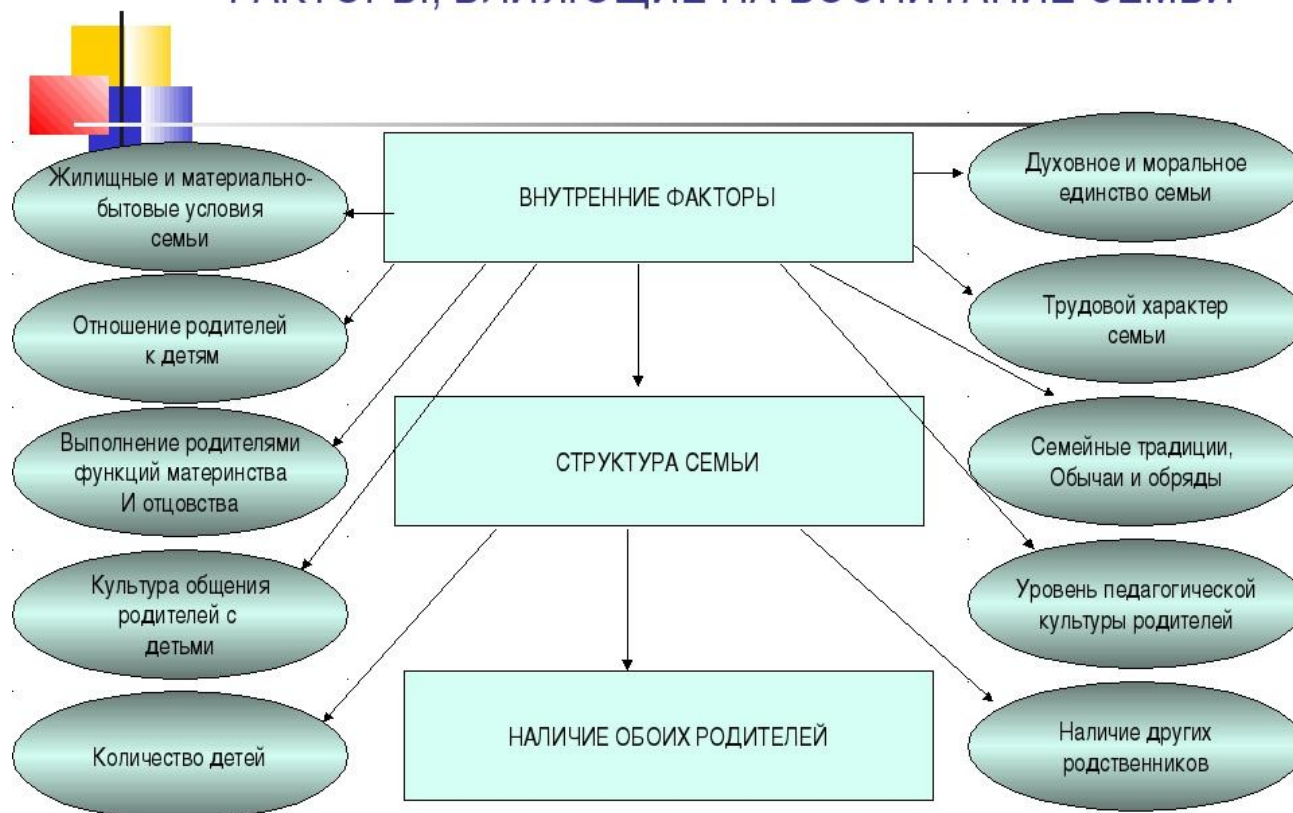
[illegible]

ВНУТРЕННИЕ ФАКТОРЫ

Жилищные и материально-бытовые условия семьи

Отношение родителей к детям

Выполнение родителями функций материнства И отцовства

Культура общения родителей с детьми

Количество детей

Духовное и моральное единство семьи

Трудовой характер семьи

Семейные традиции, Обычаи и обряды

Уровень педагогической культуры родителей

Наличие других родственников

СТРУКТУРА СЕМЬИ

НАЛИЧИЕ ОБОИХ РОДИТЕЛЕЙ